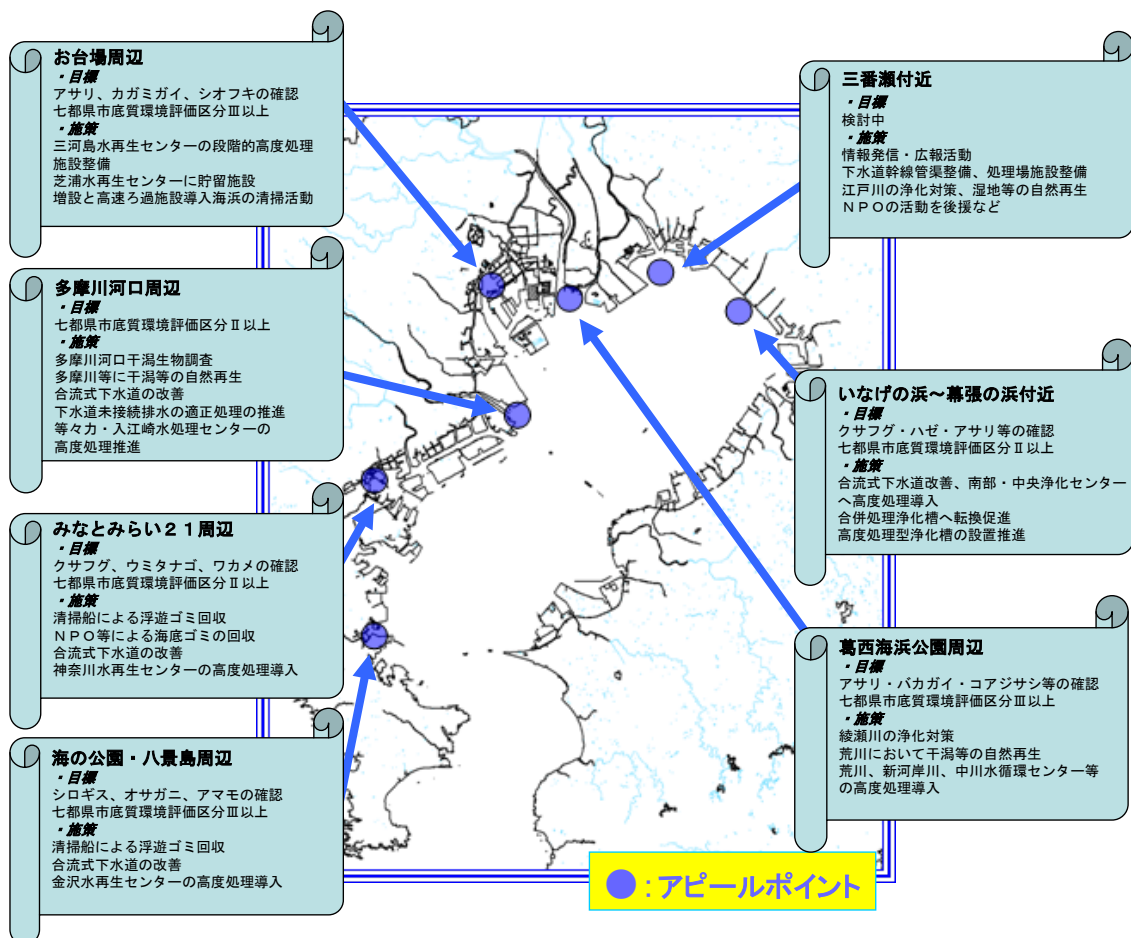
お台場周辺
・目標
アサリ、カガミガイ、シオフキの確認
七都県市底質環境評価区分Ⅲ以上
・施策
三河島水再生センターの段階的高度処理施設整備
芝浦水再生センターに貯留施設増設と高速ろ過施設導入海浜の清掃活動

多摩川河口周辺
・目標
七都県市底質環境評価区分Ⅱ以上
・施策
多摩川河口干潟生物調査
多摩川等に干潟等の自然再生
合流式下水道の改善
下水道未接続排水の適正処理の推進
等々力・入江崎水処理センターの高度処理推進

みなとみらい２１周辺
・目標
クサフグ、ウミタナゴ、ワカメの確認
七都県市底質環境評価区分Ⅱ以上
・施策
清掃船による浮遊ゴミ回収
ＮＰＯ等による海底ゴミの回収
合流式下水道の改善
神奈川水再生センターの高度処理導入

海の公園・八景島周辺
・目標
シロギス、オサガニ、アマモの確認
七都県市底質環境評価区分Ⅲ以上
・施策
清掃船による浮遊ゴミ回収
合流式下水道の改善
金沢水再生センターの高度処理導入

三番瀬付近
・目標
検討中
・施策
情報発信・広報活動
下水道幹線管渠整備、処理場施設整備
江戸川の浄化対策、湿地等の自然再生
ＮＰＯの活動を後援など

いなげの浜～幕張の浜付近
・目標
クサフグ・ハゼ・アサリ等の確認
七都県市底質環境評価区分Ⅱ以上
・施策
合流式下水道改善、南部・中央浄化センターへ高度処理導入
合併処理浄化槽へ転換促進
高度処理型浄化槽の設置推進

葛西海浜公園周辺
・目標
アサリ・バカガイ・コアジサシ等の確認
七都県市底質環境評価区分Ⅲ以上
・施策
綾瀬川の浄化対策
荒川において干潟等の自然再生
荒川、新河岸川、中川水循環センター等の高度処理導入

：アピールポイント